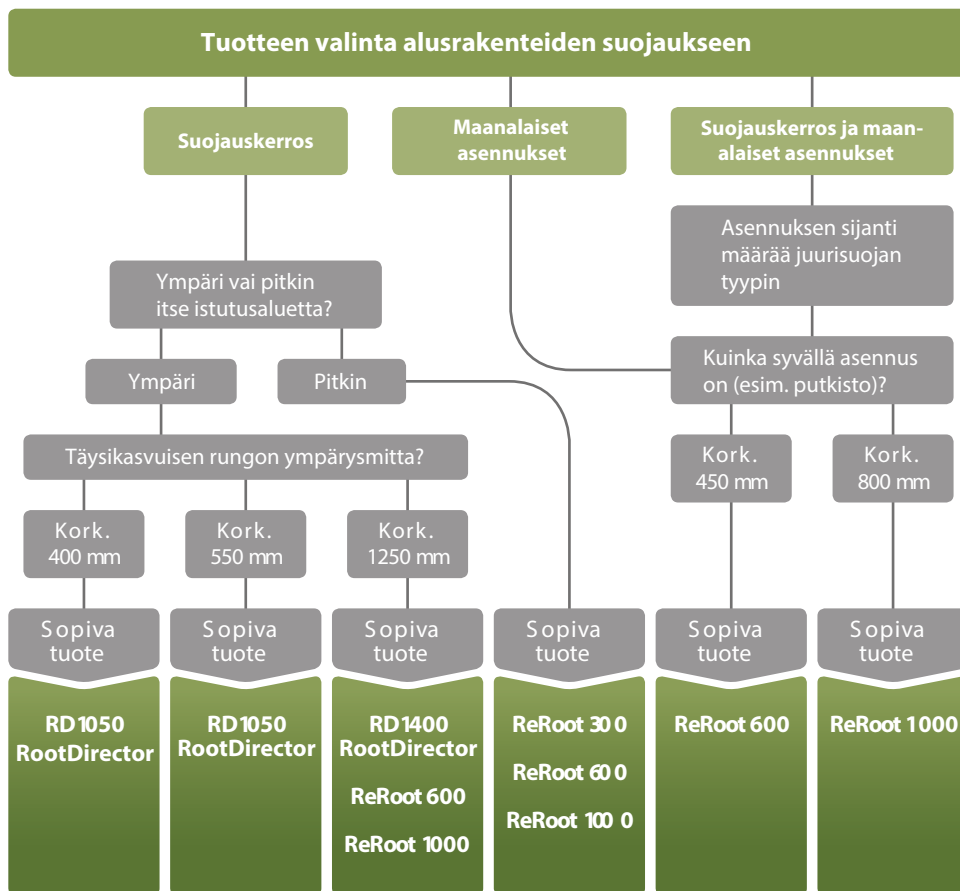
Tuotteen valinta alusrakenteiden suojaukseen

Suojauskerros

Maanalaiset asennukset

Suojauskerros ja maanalaiset asennukset

Asennuksen sijanti määrää juurisuojan tyypin

Ympäri vai pitkin itse istutusaluetta?

Ympäri

Pitkin

Kuinka syvällä asennus on (esim. putkisto)?

Täysikasvuisen rungon ympärysmitta?

Kork. 450 mm

Kork. 800 mm

Kork. 400 mm

Kork. 550 mm

Kork. 1250 mm

Sopiva tuote

RD1050 RootDirector

Sopiva tuote

RD1050 RootDirector

Sopiva tuote

RD1400 RootDirector

ReRoot 600

ReRoot 1000

Sopiva tuote

ReRoot 300

ReRoot 600

ReRoot 1000

Sopiva tuote

ReRoot 600

Sopiva tuote

ReRoot 1000